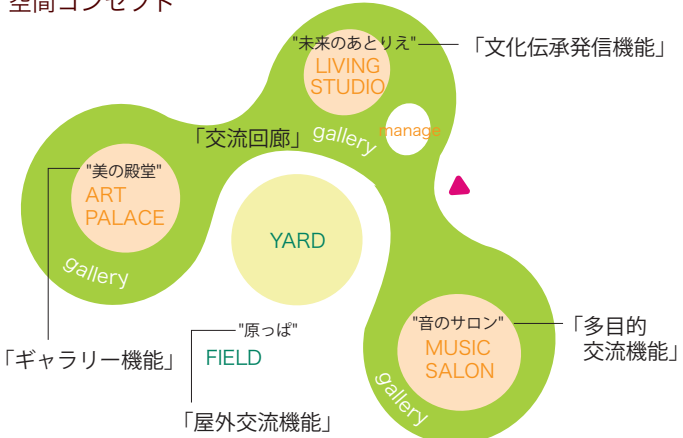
空間コンセプト

"未来のあとりえ"
LIVING STUDIO
「文化伝承発信機能」

「交流回廊」
gallery
manage

"美の殿堂"
ART PALACE
gallery

YARD

「ギャラリー機能」

"原っぱ"
FIELD
「屋外交流機能」

"音のサロン"
MUSIC SALON
gallery
「多目的 交流機能」